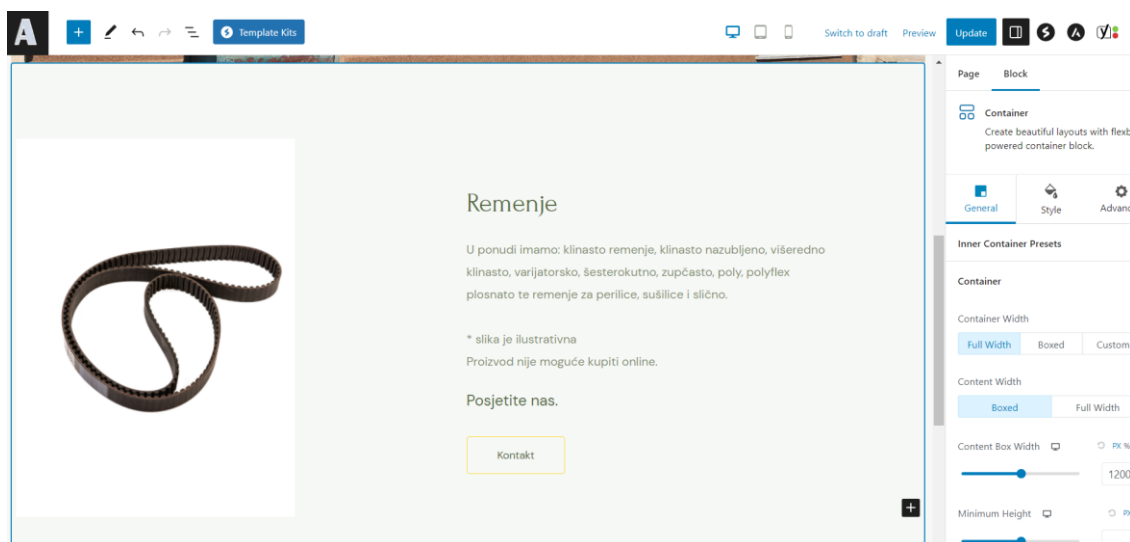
A

Template Kits

Switch to draft Preview Update

Remenje

U ponudi imamo: klinasto remenje, klinasto nazubljeno, višeredno klinasto, varijatorsko, šesterokutno, zupčasto, poly, polyflex plosnato te remenje za perilice, sušilice i slično.

* slika je ilustrativna
Proizvod nije moguće kupiti online.

Posjetite nas.

Kontakt

Page Block

Container
Create beautiful layouts with flexb powered container block.

General Style Advanc

Inner Container Presets

Container

Container Width

Full Width Boxed Custom

Content Width

Boxed Full Width

Content Box Width PX %

1200

Minimum Height PX